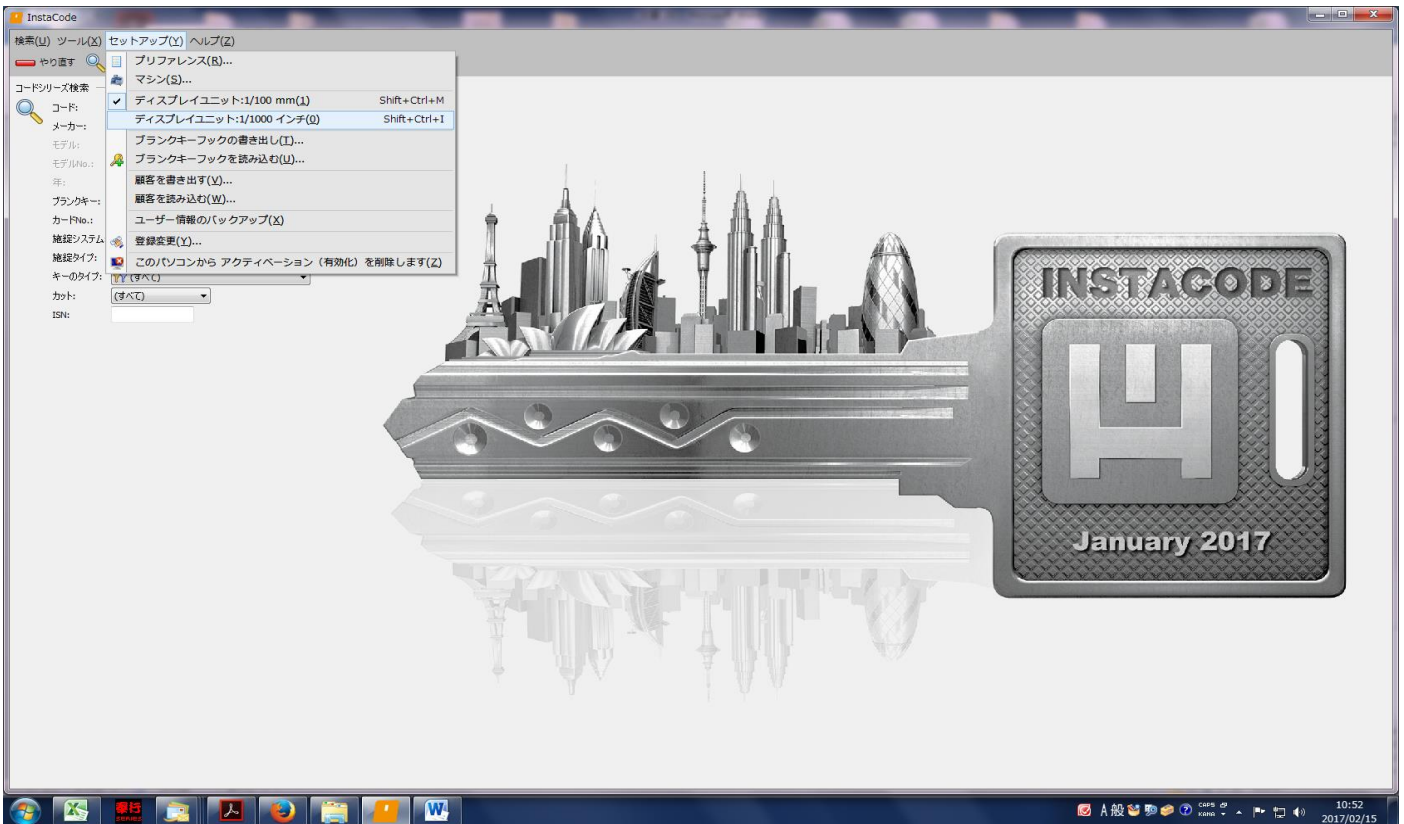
InstaCode

検索(U) ツール(X) セットアップ(Y) ヘルプ(Z)

やり直す

コードシリーズ検索

コード:
メーカー:
モデル:
モデルNo.:
年:
ブランクキー:
カードNo.:
施錠システム:
施錠タイプ:
キーのタイプ: (すべて)
カット: (すべて)
ISN:

プリファレンス(R)...
マシン(S)...
ディスプレイユニット:1/100 mm(1) Shift+Ctrl+M
ディスプレイユニット:1/1000 インチ(0) Shift+Ctrl+I
ブランクキーフックの書き出し(T)...
ブランクキーフックを読み込む(U)...
顧客を書き出す(V)...
顧客を読み込む(W)...
ユーザー情報のバックアップ(X)
登録変更(Y)...
このパソコンから アクティベーション（有効化）を削除します(Z)

INSTACODE

January 2017

A 般 CAPS KANA

10:52
2017/02/15